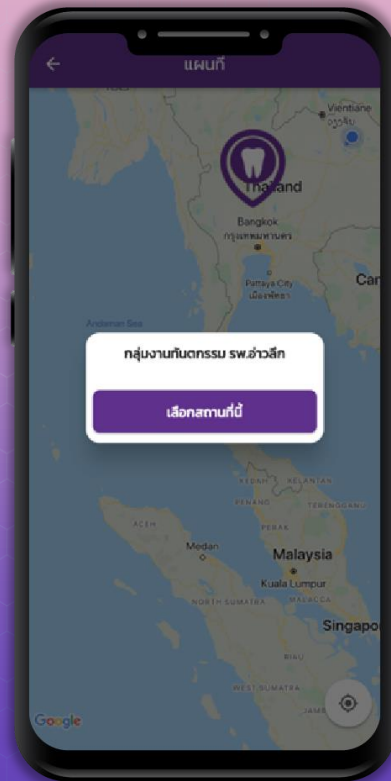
แผนที่

Vientiane
เวียงจันทน์

Thailand

Bangkok
กรุงเทพมหานคร

Pattaya City
เมืองพัทยา

Car

Andaman Sea

กลุ่มงานทันตกรรม รพ.อ่าวลึก

เลือกสถานที่นี้

PENANG
KELANTAN
TERENGGANU
PERAK
ACEH
Medan
Malaysia
Kuala Lumpur
NORTH SUMATRA
MALACCA
Singapo
RIAU
WEST SUMATRA
JAMB

Google